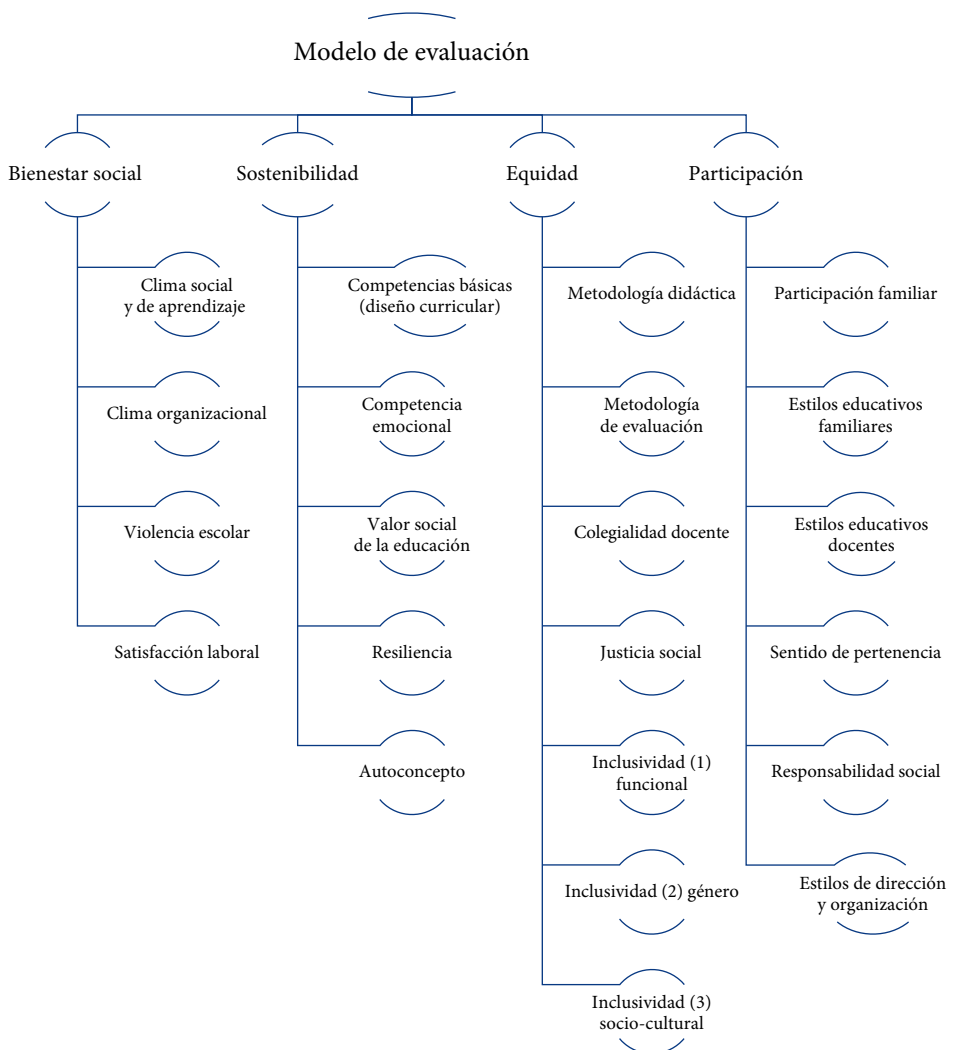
Modelo de evaluación

Bienestar social

Clima social y de aprendizaje

Clima organizacional

Violencia escolar

Satisfacción laboral

Sostenibilidad

Competencias básicas (diseño curricular)

Competencia emocional

Valor social de la educación

Resiliencia

Autoconcepto

Equidad

Metodología didáctica

Metodología de evaluación

Colegialidad docente

Justicia social

Inclusividad (1) funcional

Inclusividad (2) género

Inclusividad (3) socio-cultural

Participación

Participación familiar

Estilos educativos familiares

Estilos educativos docentes

Sentido de pertenencia

Responsabilidad social

Estilos de dirección y organización